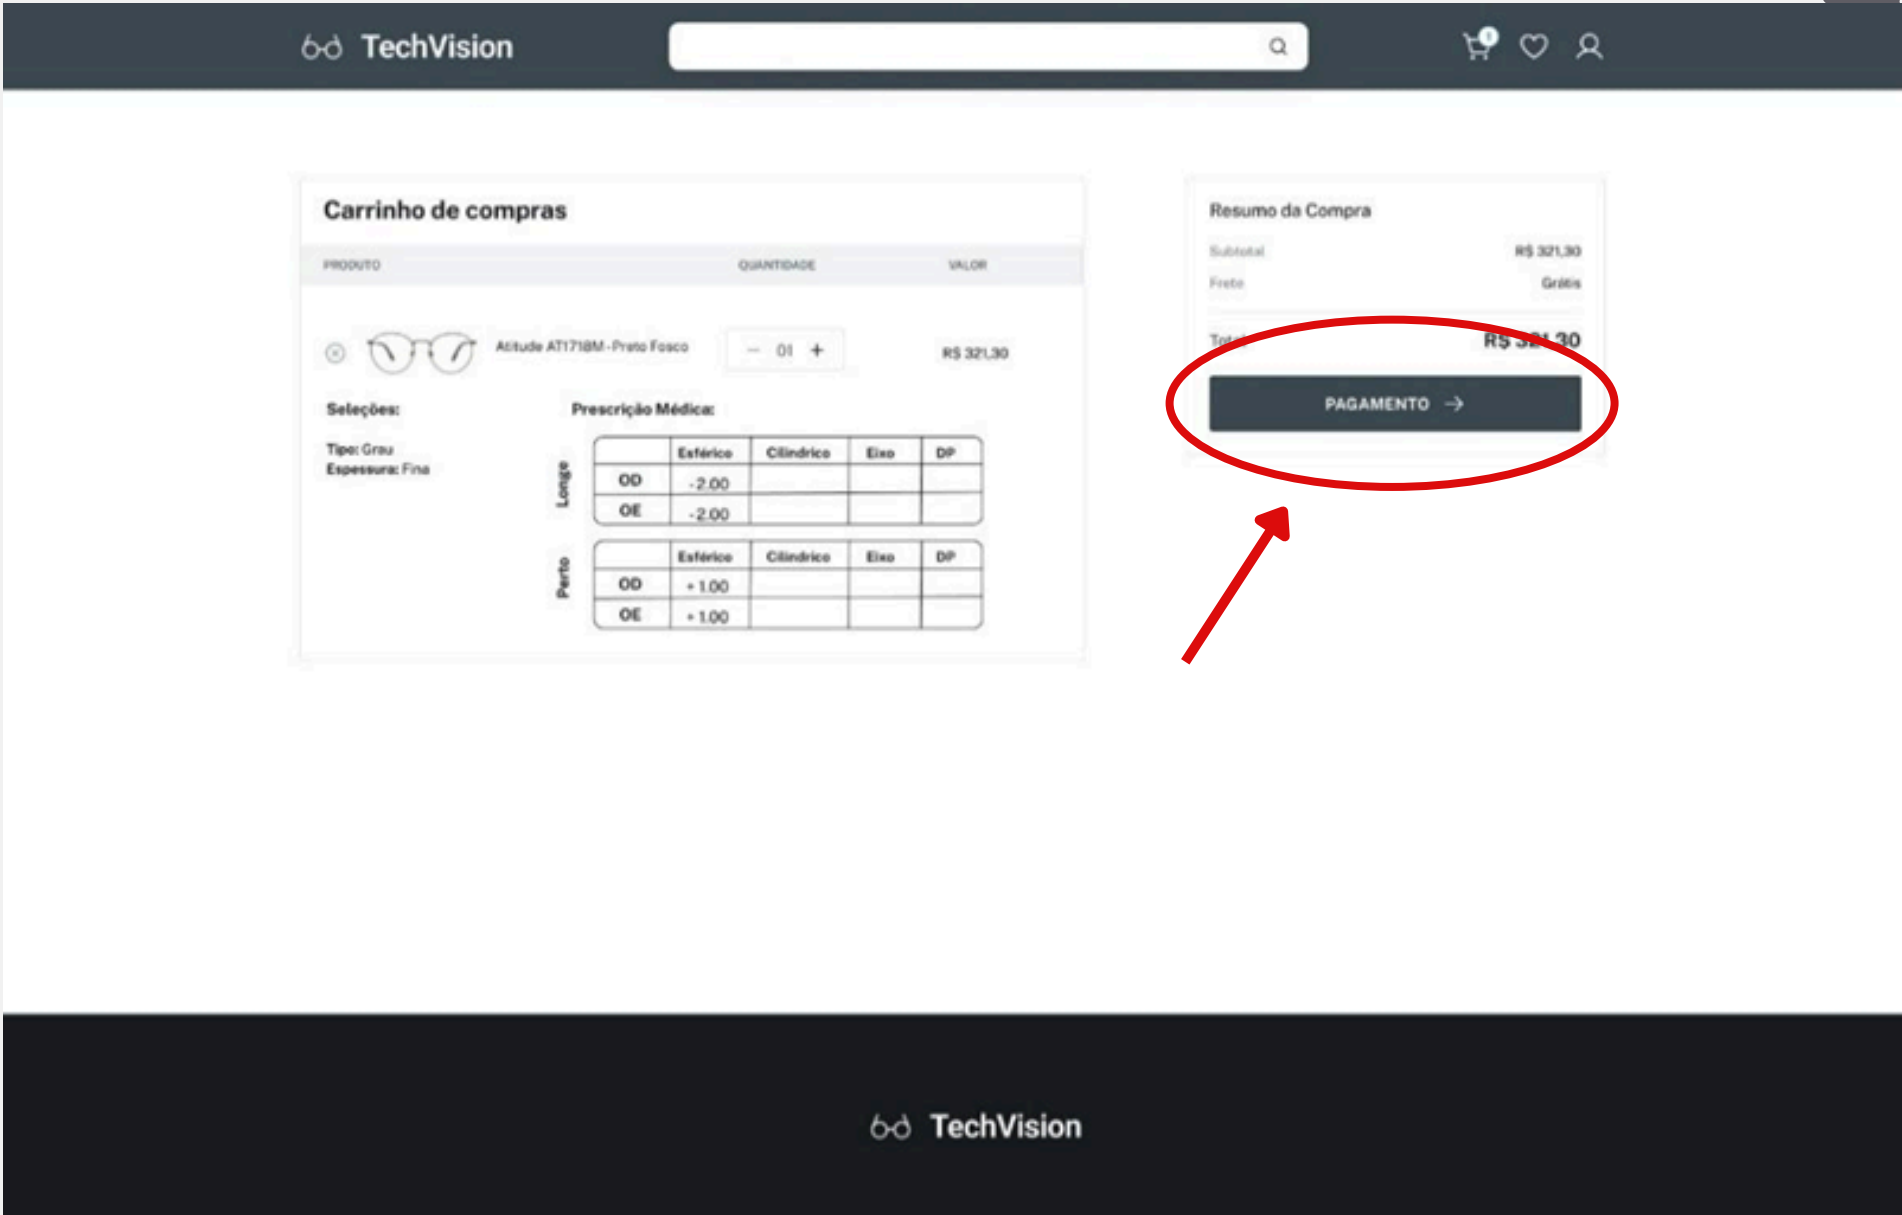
TechVision

1

Carrinho de compras

PRODUTO QUANTIDADE VALOR

Atitude AT1718M - Preto Fosco – 01 + R$ 321,30

Seleções:

Tipo: Grau
Espessura: Fina

Prescrição Médica:

Longe

| | Esférico | Cilíndrico | Eixo | DP |
|---|---|---|---|---|
| OD | -2.00 | | | |
| OE | -2.00 | | | |

Perto

| | Esférico | Cilíndrico | Eixo | DP |
|---|---|---|---|---|
| OD | +1.00 | | | |
| OE | +1.00 | | | |

Resumo da Compra

Subtotal R$ 321,30

Frete Grátis

Tot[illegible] R$ 3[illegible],30

PAGAMENTO →

TechVision